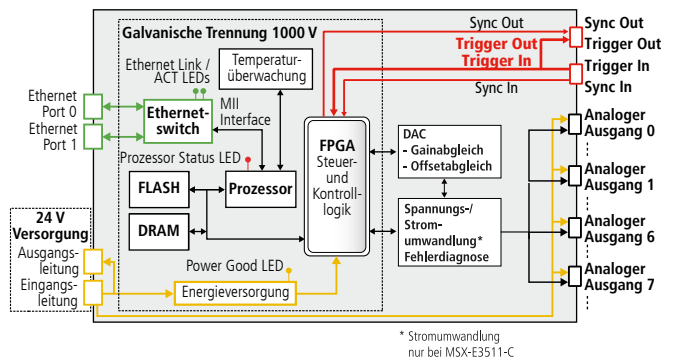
Galvanische Trennung 1000 V

Sync Out

Trigger Out

Trigger In

Sync In

Sync Out

Trigger Out

Trigger In

Sync In

Ethernet Link / ACT LEDs

Temperaturüberwachung

Ethernet Port 0

Ethernet Port 1

Ethernetswitch

MII Interface

Prozessor Status LED

FPGA Steuer- und Kontrolllogik

DAC
- Gainabgleich
- Offsetabgleich

FLASH

Prozessor

DRAM

Analoger Ausgang 0

Analoger Ausgang 1

Analoger Ausgang 6

Analoger Ausgang 7

Spannungs-/ Stromumwandlung* Fehlerdiagnose

24 V Versorgung

Ausgangsleitung

Eingangsleitung

Power Good LED

Energieversorgung

* Stromumwandlung nur bei MSX-E3511-C